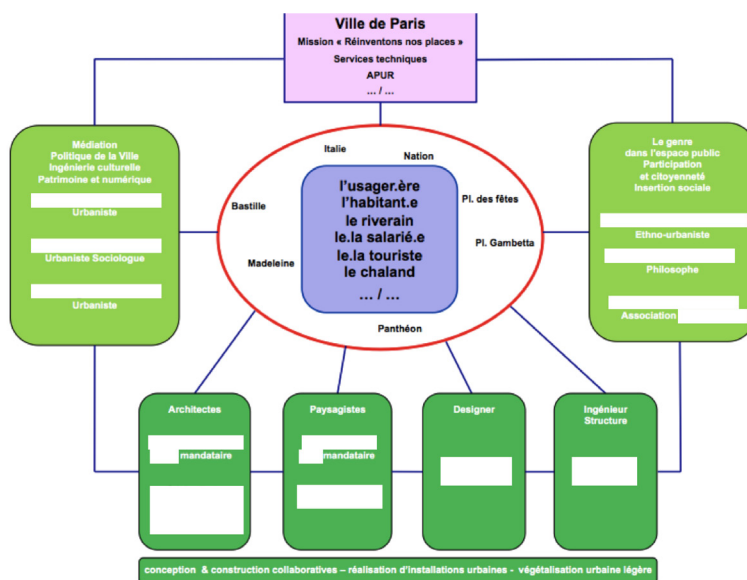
Ville de Paris
Mission « Réinventons nos places »
Services techniques
APUR
... / ...

Médiation
Politique de la Ville
Ingénierie culturelle
Patrimoine et numérique

Urbaniste

Urbaniste Sociologue

Urbaniste

Italie
Nation
Bastille
Pl. des fêtes
Pl. Gambetta
Madeleine
Panthéon

l'usager.ère
l'habitant.e
le riverain
le.la salarié.e
le.la touriste
le chaland
... / ...

Le genre
dans l'espace public
Participation
et citoyenneté
Insertion sociale

Ethno-urbaniste

Philosophe

Association

Architectes
mandataire

Paysagistes
mandataire

Designer

Ingénieur
Structure

conception & construction collaboratives – réalisation d'installations urbaines - végétalisation urbaine légère